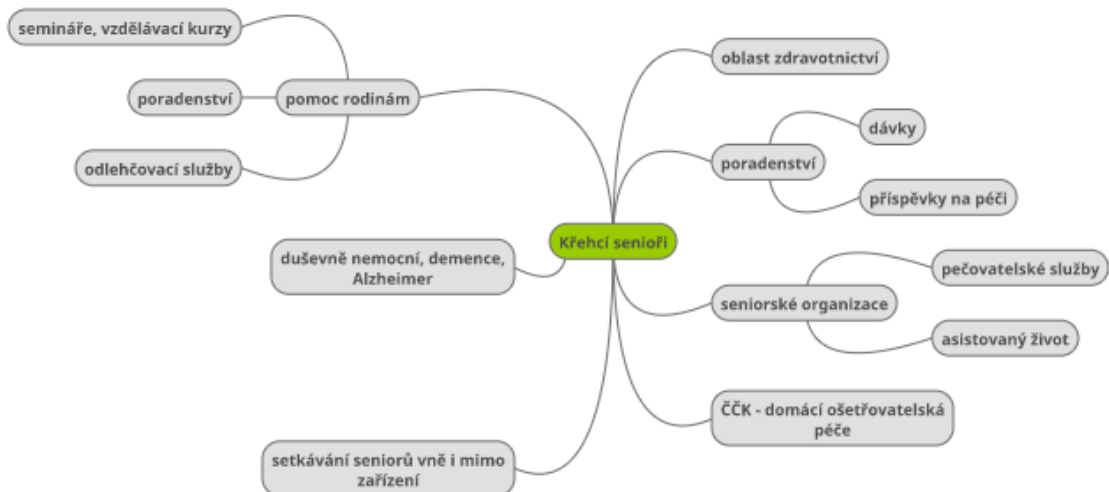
Křehcí senioři

semináře, vzdělávací kurzy

poradenství

pomoc rodinám

odlehčovací služby

duševně nemocní, demence, Alzheimer

setkávání seniorů vně i mimo zařízení

oblast zdravotnictví

poradenství

dávky

příspěvky na péči

seniorské organizace

pečovatelské služby

asistovaný život

ČČK - domácí ošetřovatelská péče